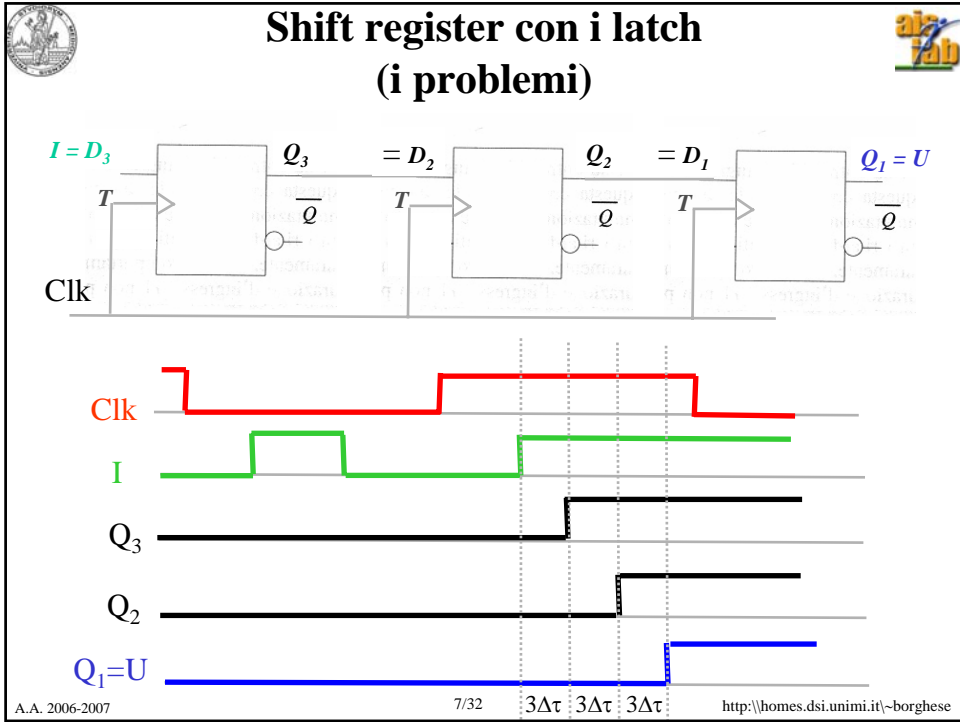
Shift register con i latch (i problemi)

$I = D_3$

$T$

$Q_3$

$\overline{Q}$

$= D_2$

$T$

$Q_2$

$\overline{Q}$

$= D_1$

$T$

$Q_1 = U$

$\overline{Q}$

Clk

Clk

I

$Q_3$

$Q_2$

$Q_1$=U

$3\Delta\tau$ $3\Delta\tau$ $3\Delta\tau$

A.A. 2006-2007

7/32

http:\\homes.dsi.unimi.it\~borghese